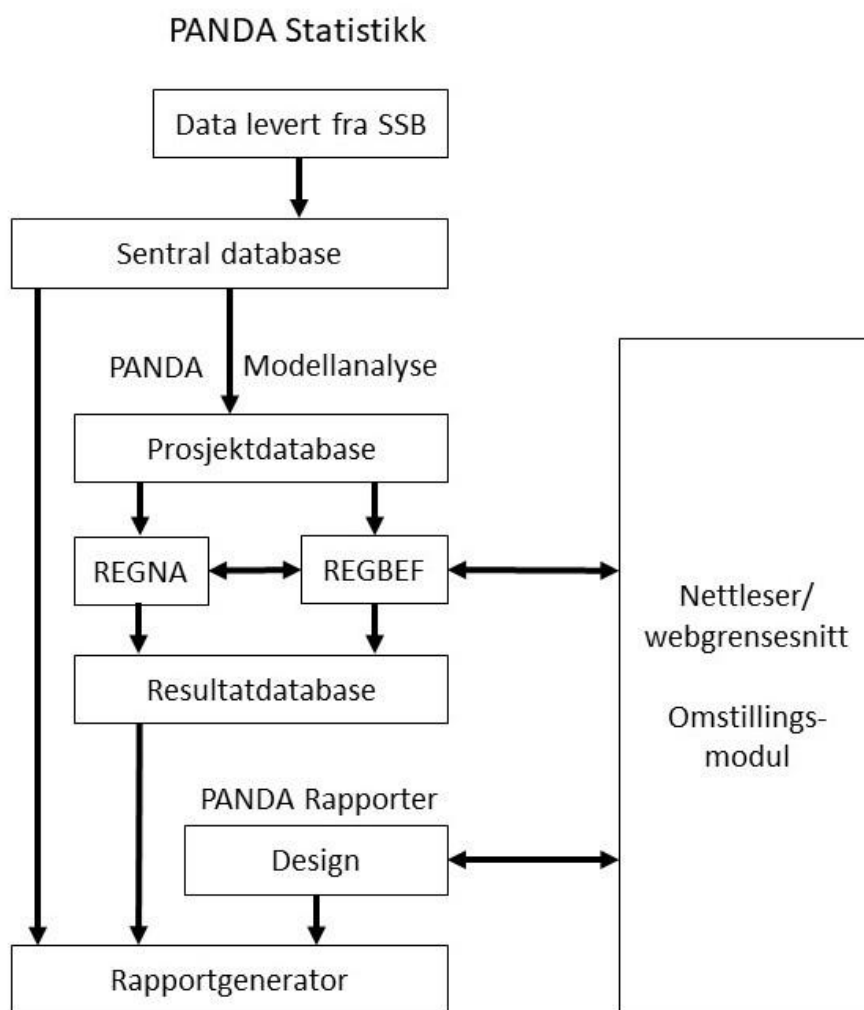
PANDA Statistikk

Data levert fra SSB

Sentral database

PANDA Modellanalyse

Prosjektdatabase

REGNA

REGBEF

Resultatdatabase

PANDA Rapporter

Design

Rapportgenerator

Nettleser/
webgrensesnitt

Omstillingsmodul